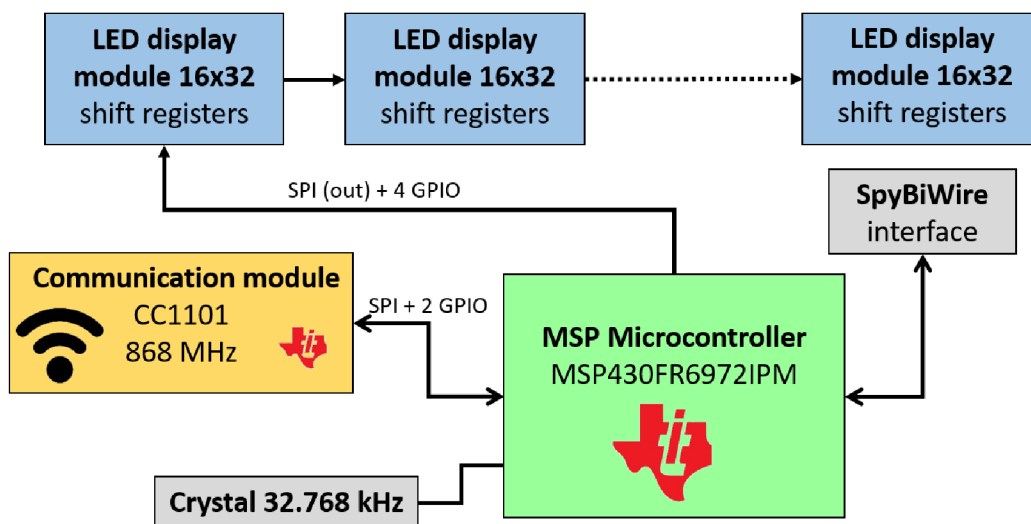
LED display module 16x32 shift registers

LED display module 16x32 shift registers

LED display module 16x32 shift registers

SPI (out) + 4 GPIO

SpyBiWire interface

Communication module
CC1101
868 MHz

SPI + 2 GPIO

MSP Microcontroller
MSP430FR6972IPM

Crystal 32.768 kHz